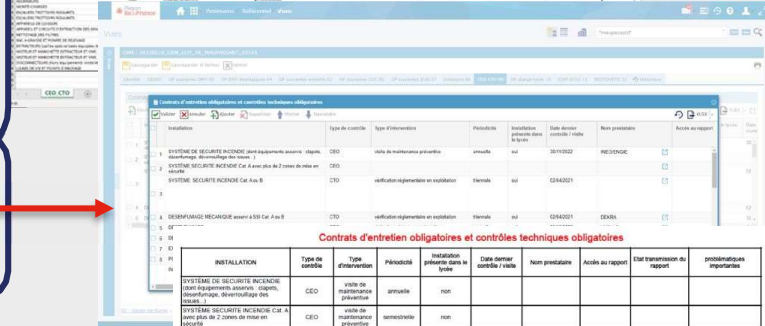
CEO CTO

Patrimoine Référentiel Vues

Vues

Contrats d'entretien obligatoires et contrôles techniques obligatoires

Valider Annuler Ajouter Supprimer

| | Installation | Type de contrôle | Type d'intervention | Périodicité | Installation présente dans le lycée | Date dernier contrôle / visite | Nom prestataire | Accès au rapport |
|---|---|---|---|---|---|---|---|---|
| 1 | SYSTEME DE SECURITE INCENDIE (dont équipements asservis : clapets, désenfumage, déverrouillage des issues...) | CEO | visite de maintenance préventive | annuelle | oui | 30/11/2022 | INEO/ENGIE | |
| 2 | SYSTEME SECURITE INCENDIE Cat A avec plus de 2 zones de mise en sécurité | CEO | | | | | | |
| | SYSTEME SECURITE INCENDIE Cat. A ou B | CTO | vérification réglementaire en exploitation | triennale | oui | 02/04/2021 | | |
| 3 | | | | | | | | |
| 4 | DESENFUMAGE MECANIQUE asservi à SSI Cat. A ou B | CTO | vérification réglementaire en exploitation | triennale | oui | 02/04/2021 | DEKRA | |

Contrats d'entretien obligatoires et contrôles techniques obligatoires

| INSTALLATION | Type de contrôle | Type d'intervention | Périodicité | Installation présente dans le lycée | Date dernier contrôle / visite | Nom prestataire | Accès au rapport | Etat transmission du rapport | problématiques importantes |
|---|---|---|---|---|---|---|---|---|---|
| SYSTÈME DE SECURITE INCENDIE (dont équipements asservis : clapets, désenfumage, déverrouillage des issues...) | CEO | visite de maintenance préventive | annuelle | non | | | | | |
| SYSTÈME SECURITE INCENDIE Cat. A avec plus de 2 zones de mise en sécurité | CEO | visite de maintenance préventive | semestrielle | non | | | | | |